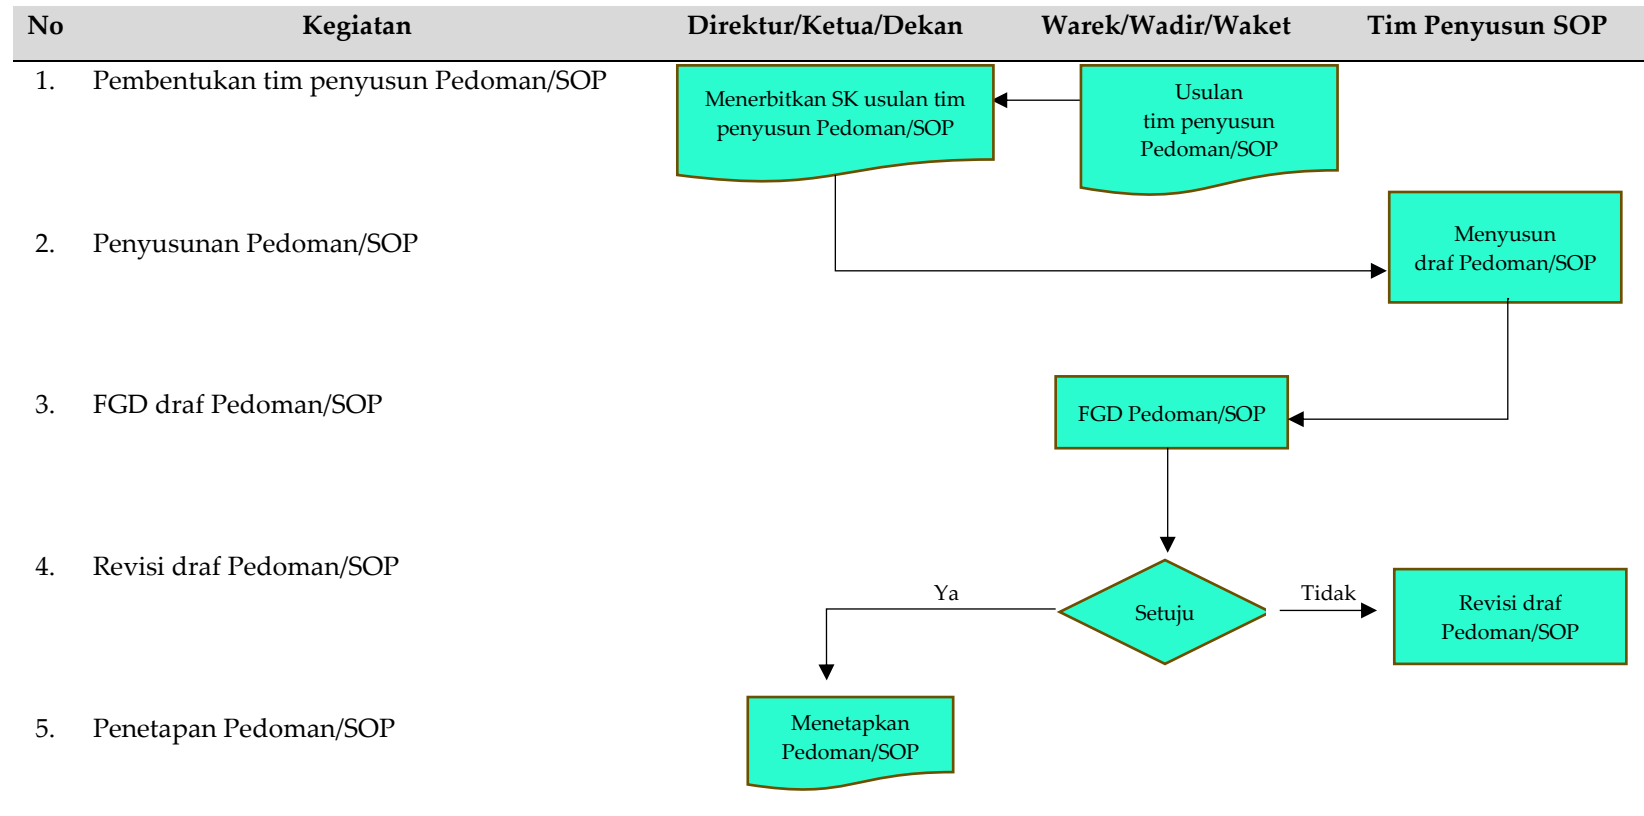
| No | Kegiatan | Direktur/Ketua/Dekan | Warek/Wadir/Waket | Tim Penyusun SOP |
|---|---|---|---|---|
| 1. | Pembentukan tim penyusun Pedoman/SOP | Menerbitkan SK usulan tim penyusun Pedoman/SOP | Usulan tim penyusun Pedoman/SOP | |
| 2. | Penyusunan Pedoman/SOP | | | Menyusun draf Pedoman/SOP |
| 3. | FGD draf Pedoman/SOP | | FGD Pedoman/SOP | |
| 4. | Revisi draf Pedoman/SOP | Ya | Setuju | Tidak Revisi draf Pedoman/SOP |
| 5. | Penetapan Pedoman/SOP | Menetapkan Pedoman/SOP | | |